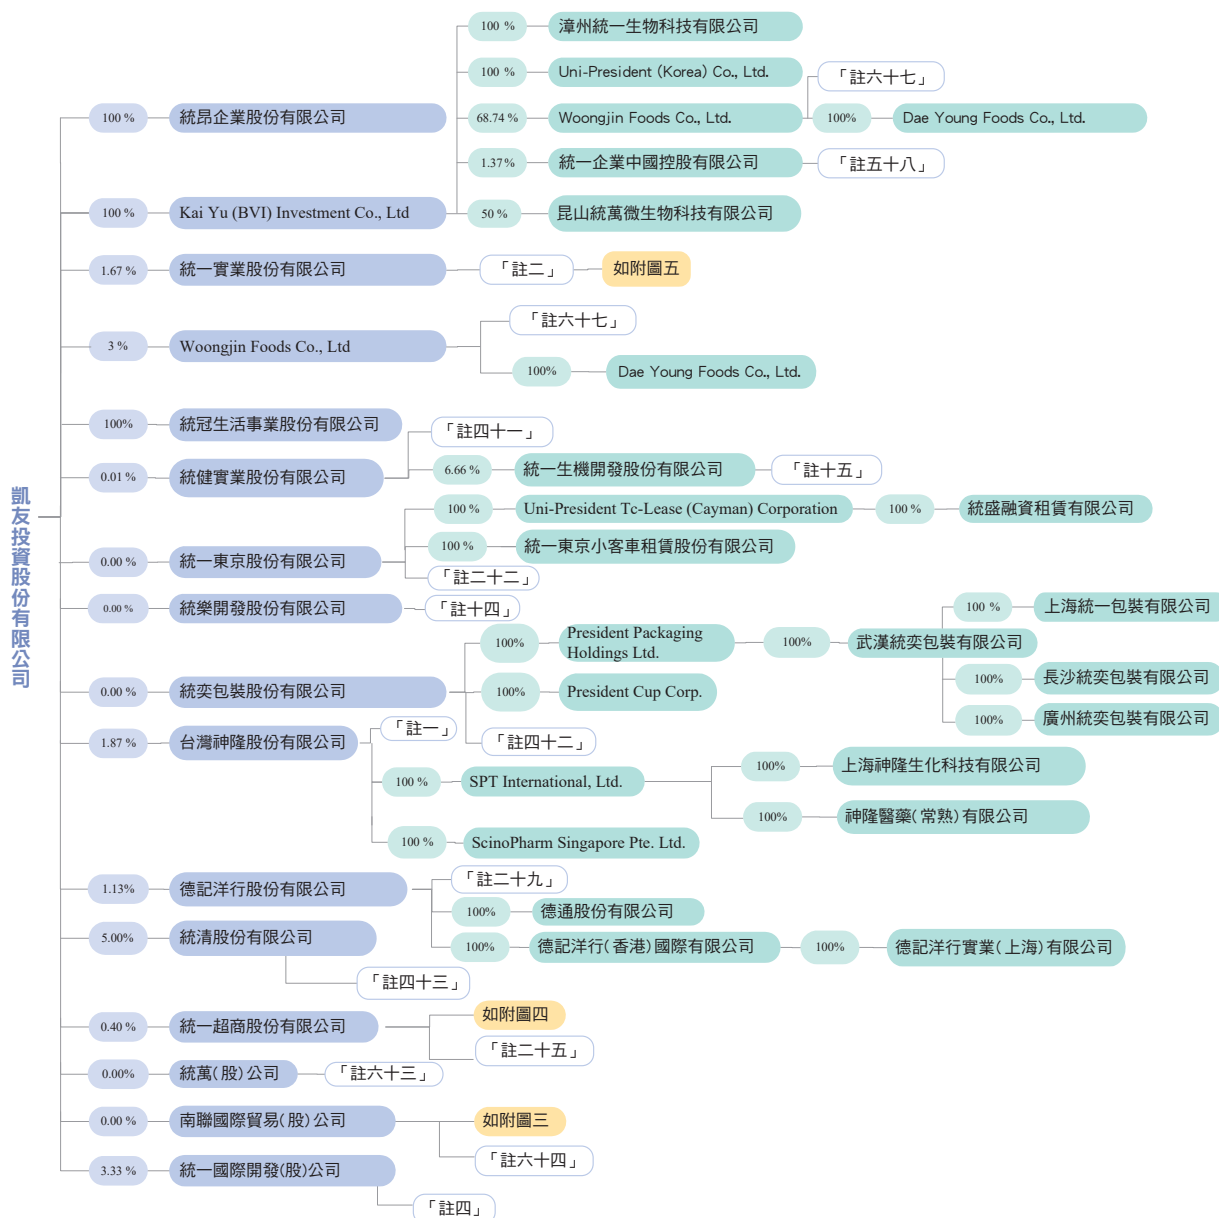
凱友投資股份有限公司

100 %
統昂企業股份有限公司
100 %
漳州統一生物科技有限公司
100 %
Uni-President (Korea) Co., Ltd.
「註六十七」
68.74 %
Woongjin Foods Co., Ltd.
100%
Dae Young Foods Co., Ltd.
1.37 %
統一企業中國控股有限公司
「註五十八」
100 %
Kai Yu (BVI) Investment Co., Ltd
50 %
昆山統萬微生物科技有限公司

1.67 %
統一實業股份有限公司
「註二」
如附圖五

3 %
Woongjin Foods Co., Ltd
「註六十七」
100%
Dae Young Foods Co., Ltd.

100%
統冠生活事業股份有限公司
「註四十一」
0.01 %
統健實業股份有限公司
6.66 %
統一生機開發股份有限公司
「註十五」

100 %
Uni-President Tc-Lease (Cayman) Corporation
100 %
統盛融資租賃有限公司
0.00 %
統一東京股份有限公司
100 %
統一東京小客車租賃股份有限公司
「註二十二」

0.00 %
統樂開發股份有限公司
「註十四」
100 %
上海統一包裝有限公司
100%
President Packaging Holdings Ltd.
100%
武漢統奕包裝有限公司
0.00 %
統奕包裝股份有限公司
100%
President Cup Corp.
100%
長沙統奕包裝有限公司
100%
廣州統奕包裝有限公司
「註一」
1.87 %
台灣神隆股份有限公司
「註四十二」
100%
上海神隆生化科技有限公司
100 %
SPT International, Ltd.
100%
神隆醫藥(常熟)有限公司
100 %
ScinoPharm Singapore Pte. Ltd.

1.13%
德記洋行股份有限公司
「註二十九」
100%
德通股份有限公司
5.00%
統清股份有限公司
100%
德記洋行(香港)國際有限公司
100%
德記洋行實業(上海)有限公司
「註四十三」

0.40 %
統一超商股份有限公司
如附圖四
「註二十五」
0.00%
統萬(股)公司
「註六十三」

0.00 %
南聯國際貿易(股)公司
如附圖三
「註六十四」
3.33 %
統一國際開發(股)公司
「註四」